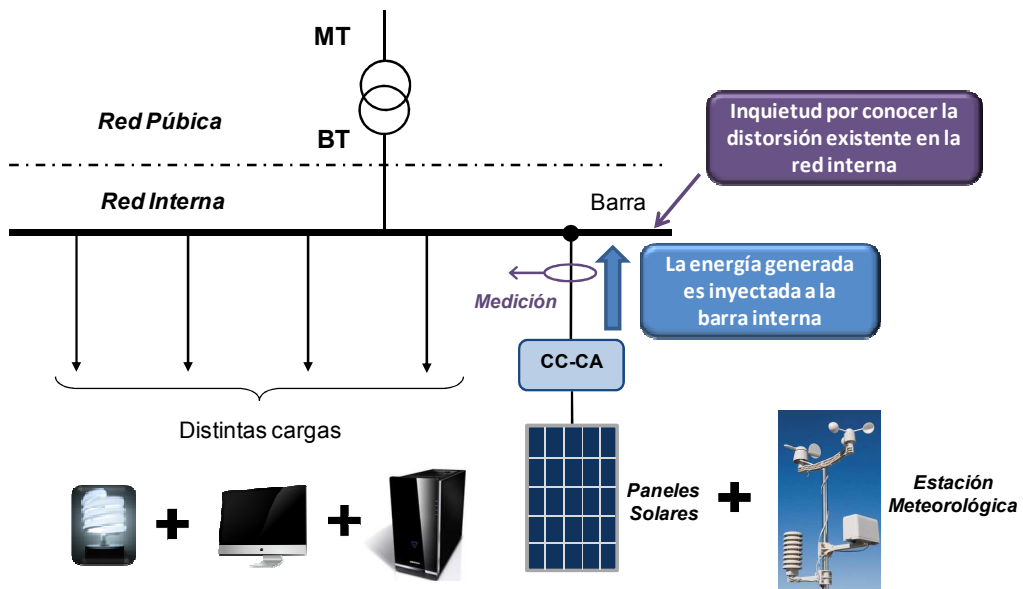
MT

BT

Red Púbica

Red Interna

Inquietud por conocer la distorsión existente en la red interna

Barra

La energía generada es inyectada a la barra interna

Medición

CC-CA

Distintas cargas

+ +

Paneles Solares

+

Estación Meteorológica